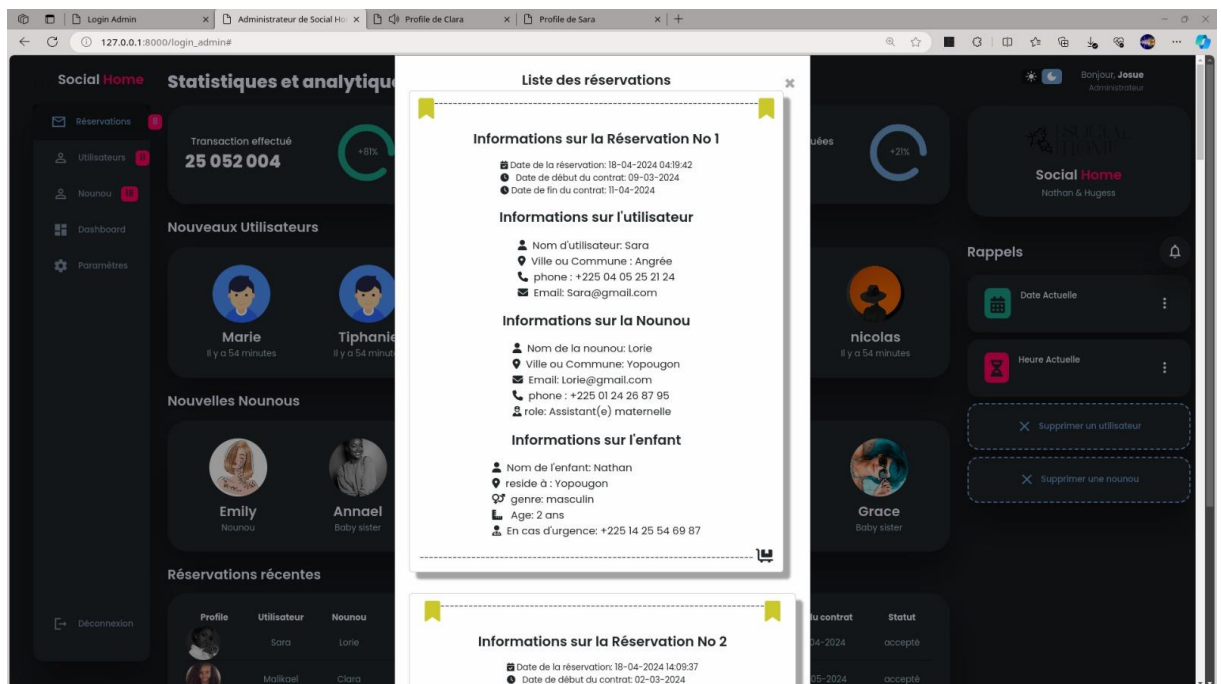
Login Admin | Administrateur de Social Ho | Profile de Clara | Profile de Sara

127.0.0.1:8000/login_admin#

Social Home

Statistiques et analytiqu

Réservations 8
Utilisateurs 10
Nounou 10
Dashboard
Paramètres

Transaction effectué
25 052 004
+61%

uées
+21%

Nouveaux Utilisateurs

Marie
Il y a 54 minutes

Tiphanie
Il y a 54 minut

nicolas
Il y a 54 minutes

Nouvelles Nounous

Emily
Nounou

Annael
Baby sister

Grace
Baby sister

Réservations récentes

| Profile | Utilisateur | Nounou | du contrat | Statut |
|---|---|---|---|---|
| | Sara | Lorie | 04-2024 | accepté |
| | Malikael | Clara | 05-2024 | accepté |

Déconnexion

Liste des réservations

Informations sur la Réservation No 1

Date de la réservation: 18-04-2024 04:19:42
Date de début du contrat: 09-03-2024
Date de fin du contrat: 11-04-2024

Informations sur l'utilisateur

Nom d'utilisateur: Sara
Ville ou Commune : Angrée
phone : +225 04 05 25 21 24
Email: Sara@gmail.com

Informations sur la Nounou

Nom de la nounou: Lorie
Ville ou Commune: Yopougon
Email: Lorie@gmail.com
phone : +225 01 24 26 87 95
role: Assistant(e) maternelle

Informations sur l'enfant

Nom de l'enfant: Nathan
reside à : Yopougon
genre: masculin
Age: 2 ans
En cas d'urgence: +225 14 25 54 69 87

Informations sur la Réservation No 2

Date de la réservation: 18-04-2024 14:09:37
Date de début du contrat: 02-03-2024

Bonjour, Josue
Administrateur

Social Home
Nathan & Hugess

Rappels

Date Actuelle

Heure Actuelle

Supprimer un utilisateur

Supprimer une nounou